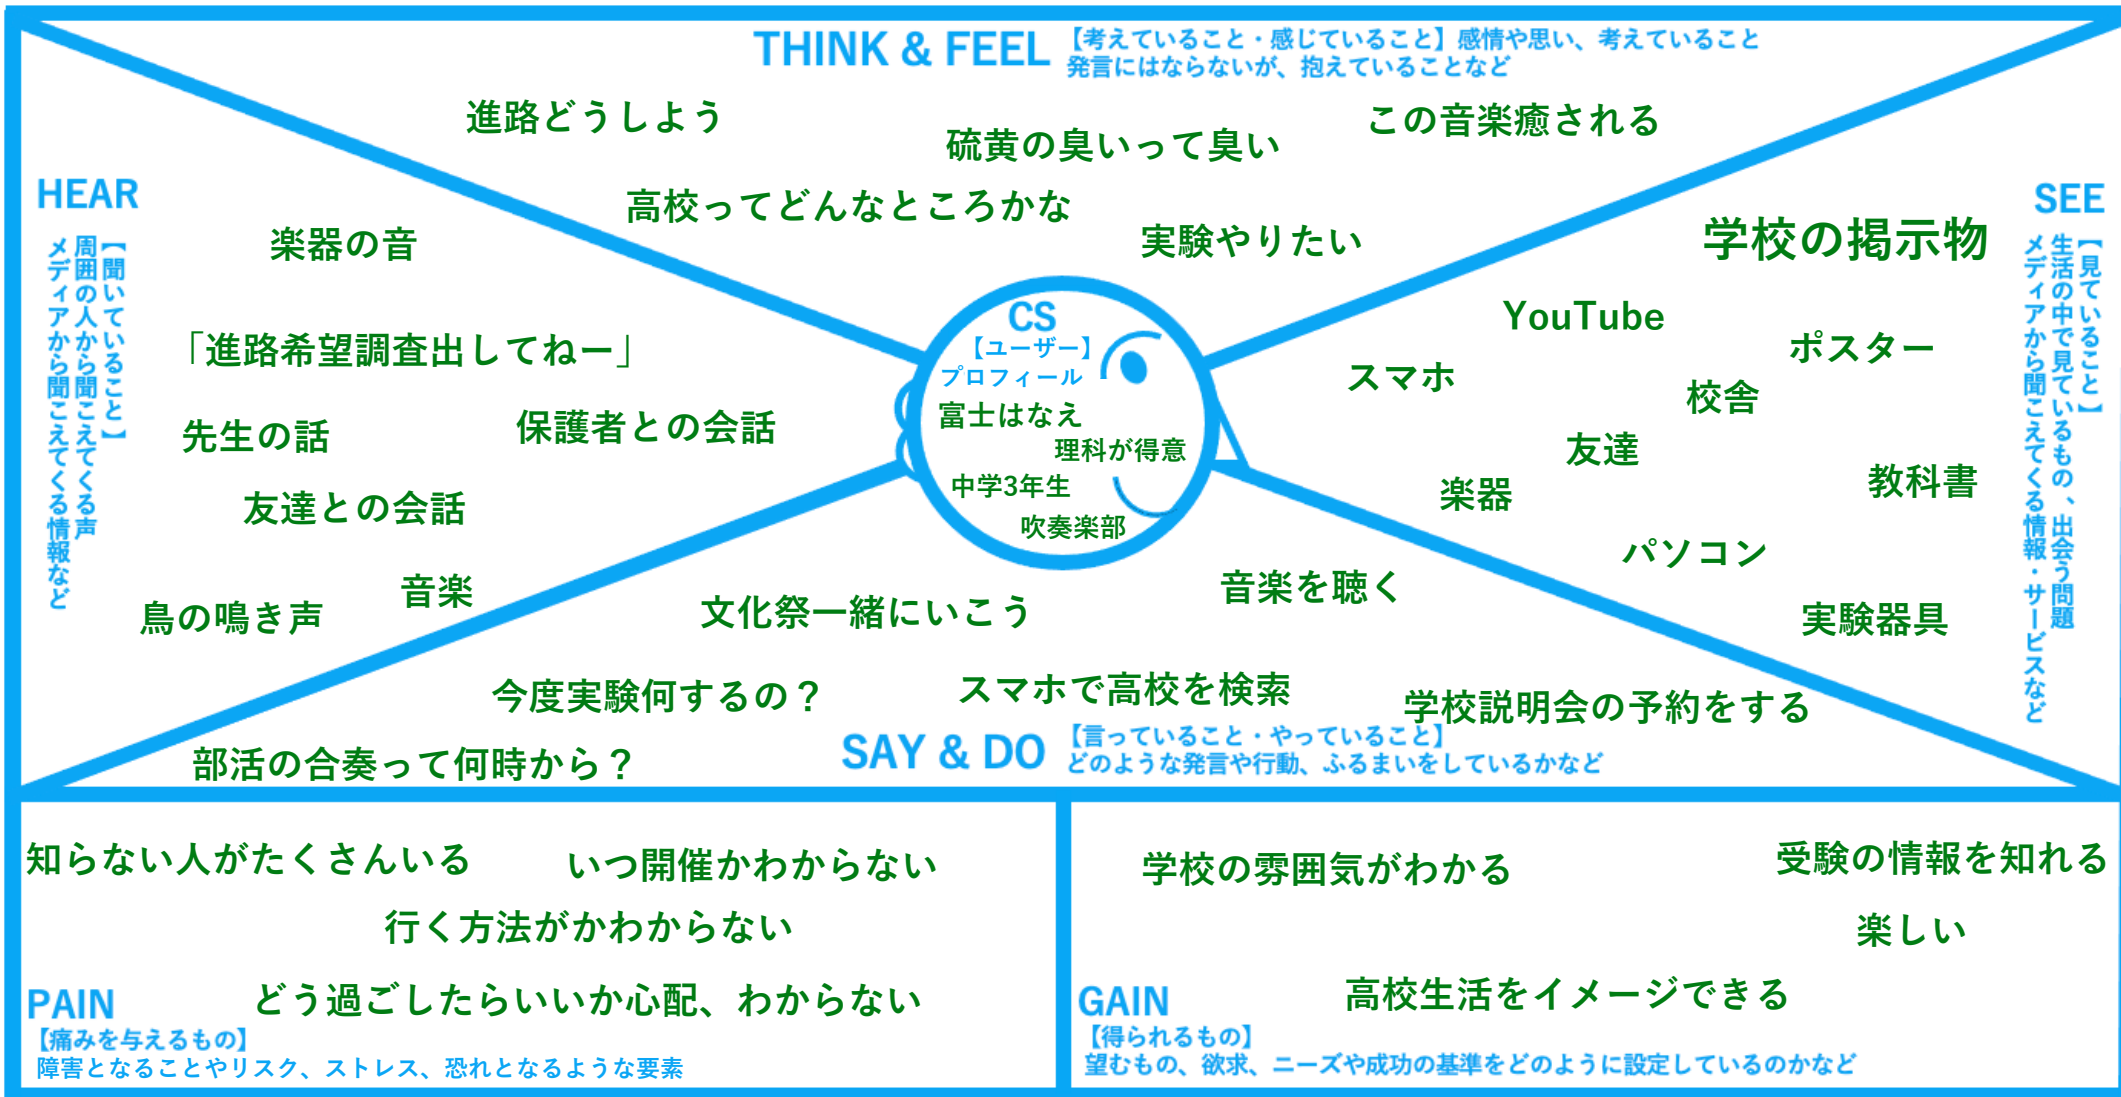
THINK & FEEL 【考えていること・感じていること】感情や思い、考えていること 発言にはならないが、抱えていることなど

進路どうしよう

硫黄の臭いって臭い

この音楽癒される

高校ってどんなところかな

実験やりたい

HEAR

【聞いていること】 周囲の人から聞こえてくる声 メディアから聞こえてくる情報など

楽器の音

「進路希望調査出してねー」

先生の話

保護者との会話

友達との会話

鳥の鳴き声

音楽

CS 【ユーザー】 プロフィール

富士はなえ

理科が得意

中学3年生

吹奏楽部

SEE

【見ていること】 生活の中で見ているもの、出会う問題 メディアから聞こえてくる情報・サービスなど

学校の掲示物

YouTube

ポスター

スマホ

校舎

友達

教科書

楽器

パソコン

実験器具

音楽を聴く

文化祭一緒にいこう

今度実験何するの？

スマホで高校を検索

学校説明会の予約をする

部活の合奏って何時から？

SAY & DO 【言っていること・やっていること】 どのような発言や行動、ふるまいをしているかなど

知らない人がたくさんいる

いつ開催かわからない

行く方法がかわからない

どう過ごしたらいいか心配、わからない

PAIN

【痛みを与えるもの】

障害となることやリスク、ストレス、恐れとなるような要素

学校の雰囲気がわかる

受験の情報を知れる

楽しい

高校生活をイメージできる

GAIN

【得られるもの】

望むもの、欲求、ニーズや成功の基準をどのように設定しているのかなど